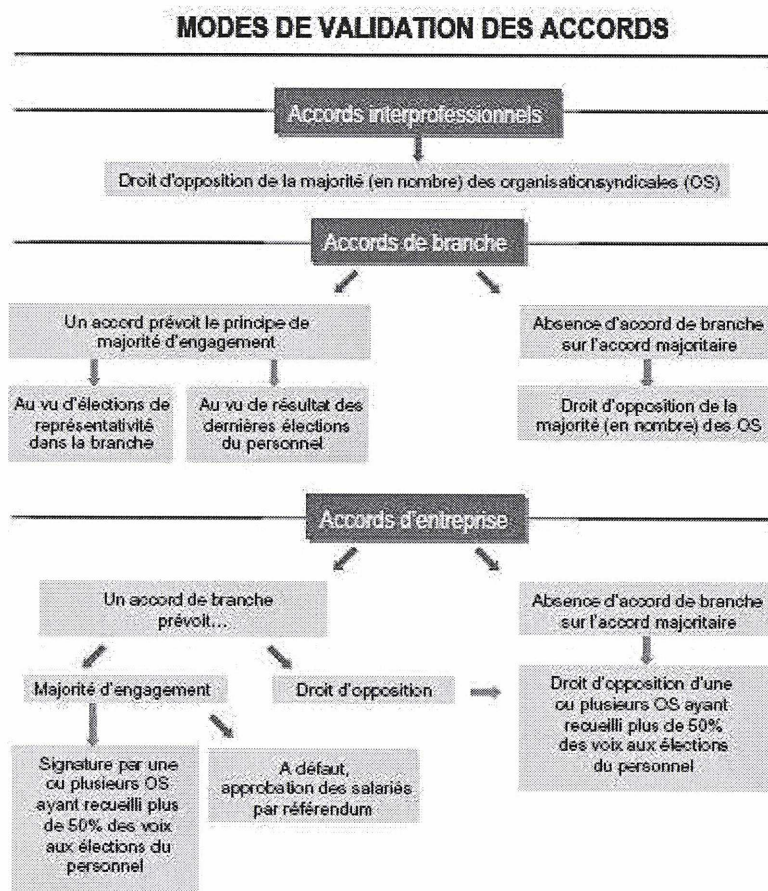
MODES DE VALIDATION DES ACCORDS

Accords interprofessionnels

Droit d'opposition de la majorité (en nombre) des organisationsyndicales (OS)

Accords de branche

Un accord prévoit le principe de majorité d'engagement

Au vu d'élections de représentativité dans la branche

Au vu de résultat des dernières élections du personnel

Absence d'accord de branche sur l'accord majoritaire

Droit d'opposition de la majorité (en nombre) des OS

Accords d'entreprise

Un accord de branche prévoit...

Majorité d'engagement

Droit d'opposition

Signature par une ou plusieurs OS ayant recueilli plus de 50% des voix aux élections du personnel

A défaut, approbation des salariés par référendum

Absence d'accord de branche sur l'accord majoritaire

Droit d'opposition d'une ou plusieurs OS ayant recueilli plus de 50% des voix aux élections du personnel